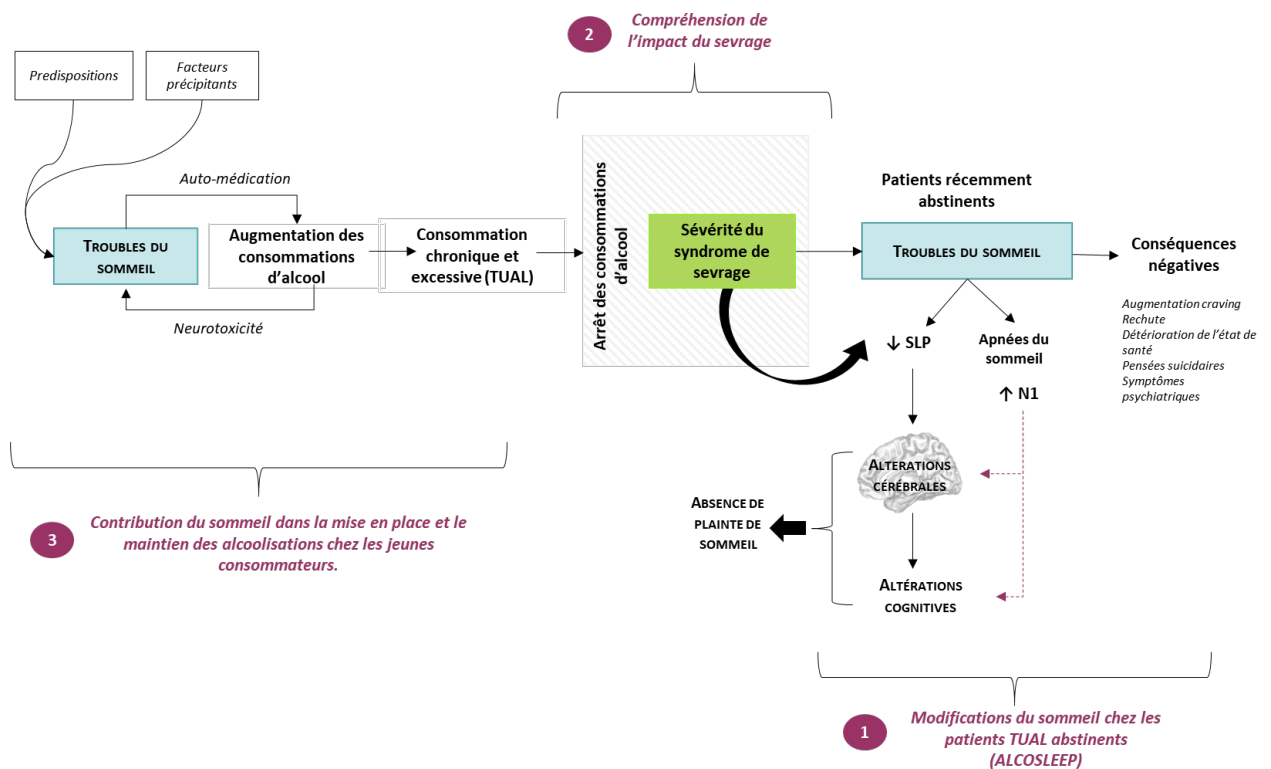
2 Compréhension de l'impact du sevrage

Predispositions

Facteurs précipitants

Auto-médication

Troubles du sommeil

Augmentation des consommations d'alcool

Consommation chronique et excessive (TUAL)

Neurotoxicité

Arrêt des consommations d'alcool

Sévérité du syndrome de sevrage

Patients récemment abstinents

Troubles du sommeil

Conséquences négatives

Augmentation craving
Rechute
Détérioration de l'état de santé
Pensées suicidaires
Symptômes psychiatriques

↓ SLP

Apnées du sommeil

↑ N1

Altérations cérébrales

Absence de plainte de sommeil

Altérations cognitives

3 Contribution du sommeil dans la mise en place et le maintien des alcoolisations chez les jeunes consommateurs.

1 Modifications du sommeil chez les patients TUAL abstinents (ALCOSLEEP)